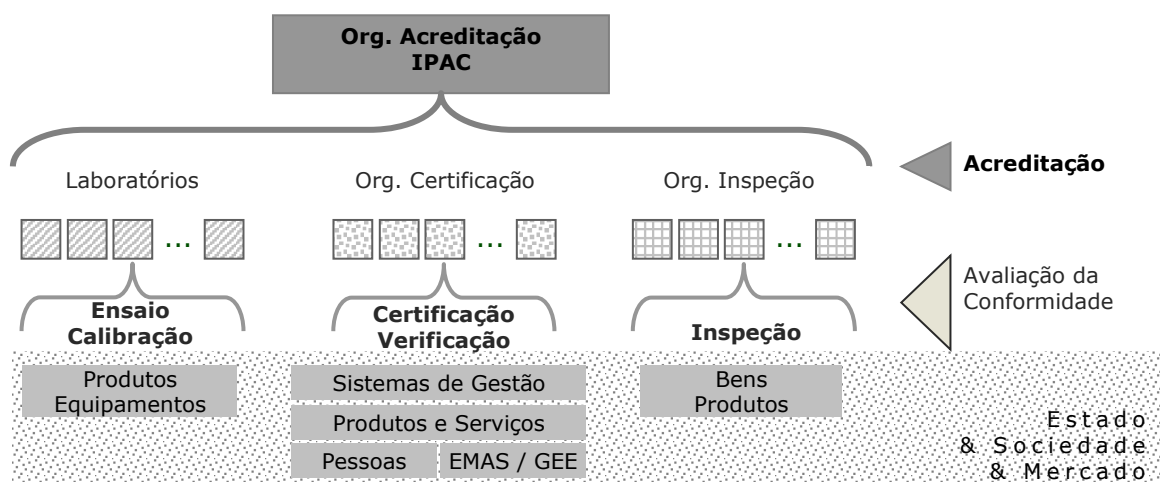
Org. Acreditação
IPAC

Laboratórios

Org. Certificação

Org. Inspeção

Acreditação

...

...

...

Avaliação da Conformidade

Ensaio
Calibração

Certificação
Verificação

Inspeção

Produtos
Equipamentos

Sistemas de Gestão

Produtos e Serviços

Pessoas

EMAS / GEE

Bens
Produtos

Estado
& Sociedade
& Mercado